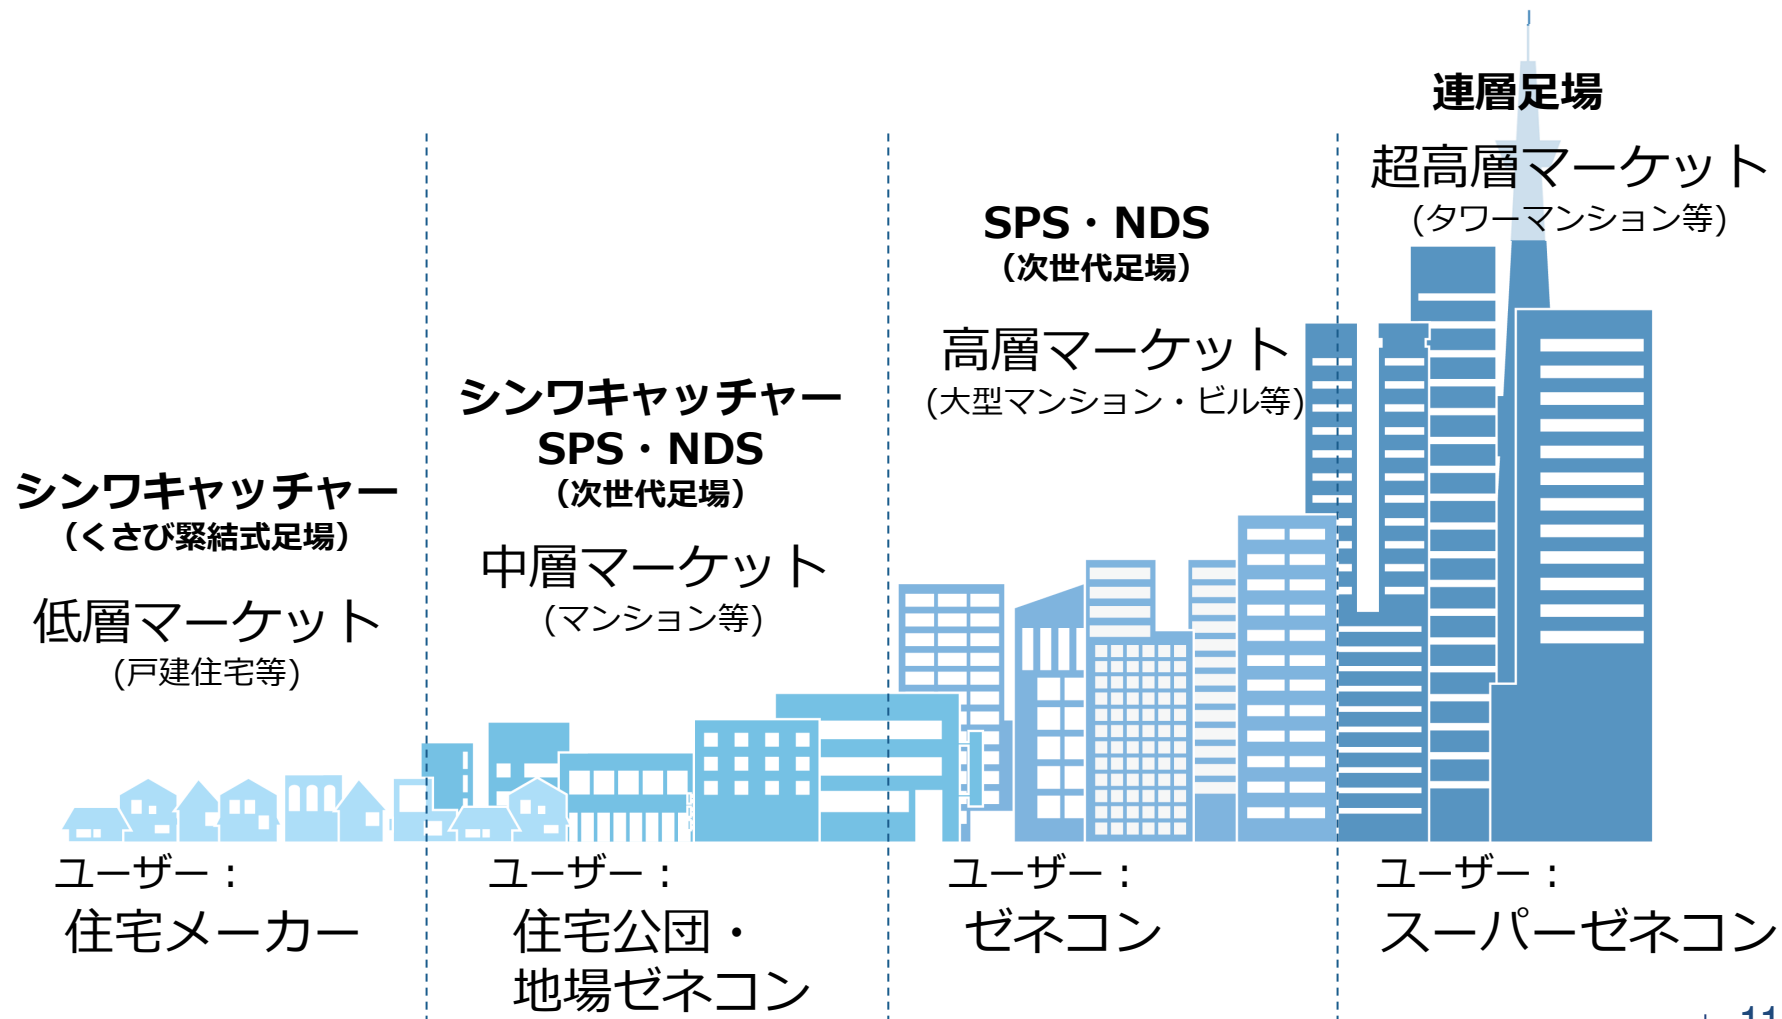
シンワキャッチャー
（くさび緊結式足場）

低層マーケット
(戸建住宅等)

ユーザー：
住宅メーカー

シンワキャッチャー
SPS・NDS
（次世代足場）

中層マーケット
(マンション等)

ユーザー：
住宅公団・
地場ゼネコン

SPS・NDS
（次世代足場）

高層マーケット
(大型マンション・ビル等)

ユーザー：
ゼネコン

連層足場

超高層マーケット
(タワーマンション等)

ユーザー：
スーパーゼネコン

11